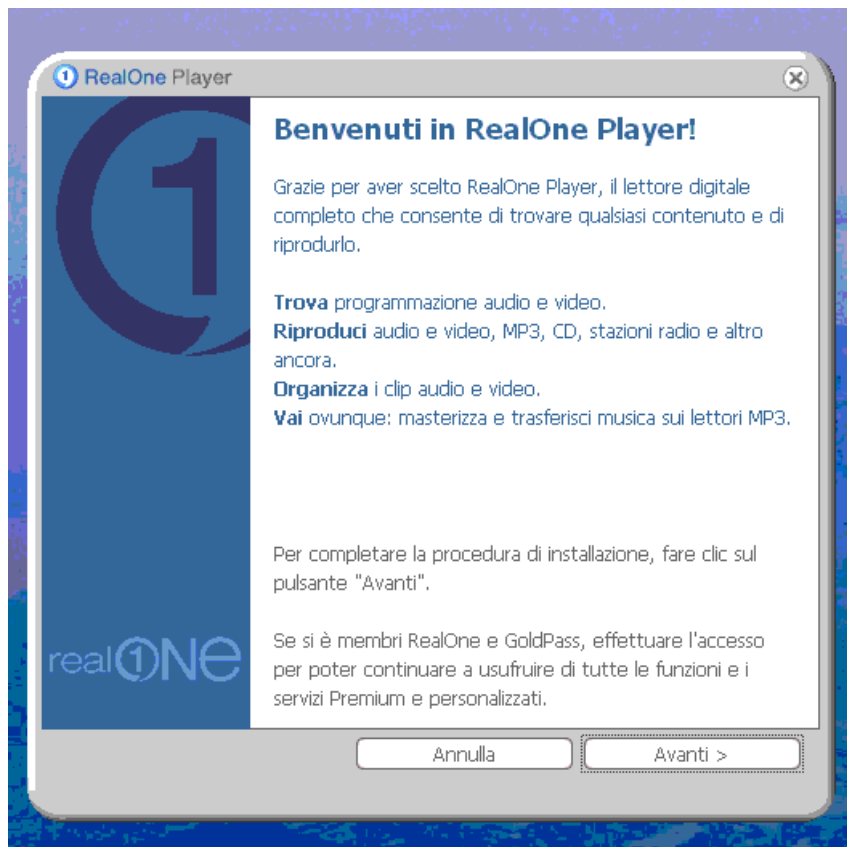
RealOne Player

real1NE

Benvenuti in RealOne Player!

Grazie per aver scelto RealOne Player, il lettore digitale completo che consente di trovare qualsiasi contenuto e di riprodurlo.

Trova programmazione audio e video.
Riproduci audio e video, MP3, CD, stazioni radio e altro ancora.
Organizza i clip audio e video.
Vai ovunque: masterizza e trasferisci musica sui lettori MP3.

Per completare la procedura di installazione, fare clic sul pulsante "Avanti".

Se si è membri RealOne e GoldPass, effettuare l'accesso per poter continuare a usufruire di tutte le funzioni e i servizi Premium e personalizzati.

Annulla

Avanti >